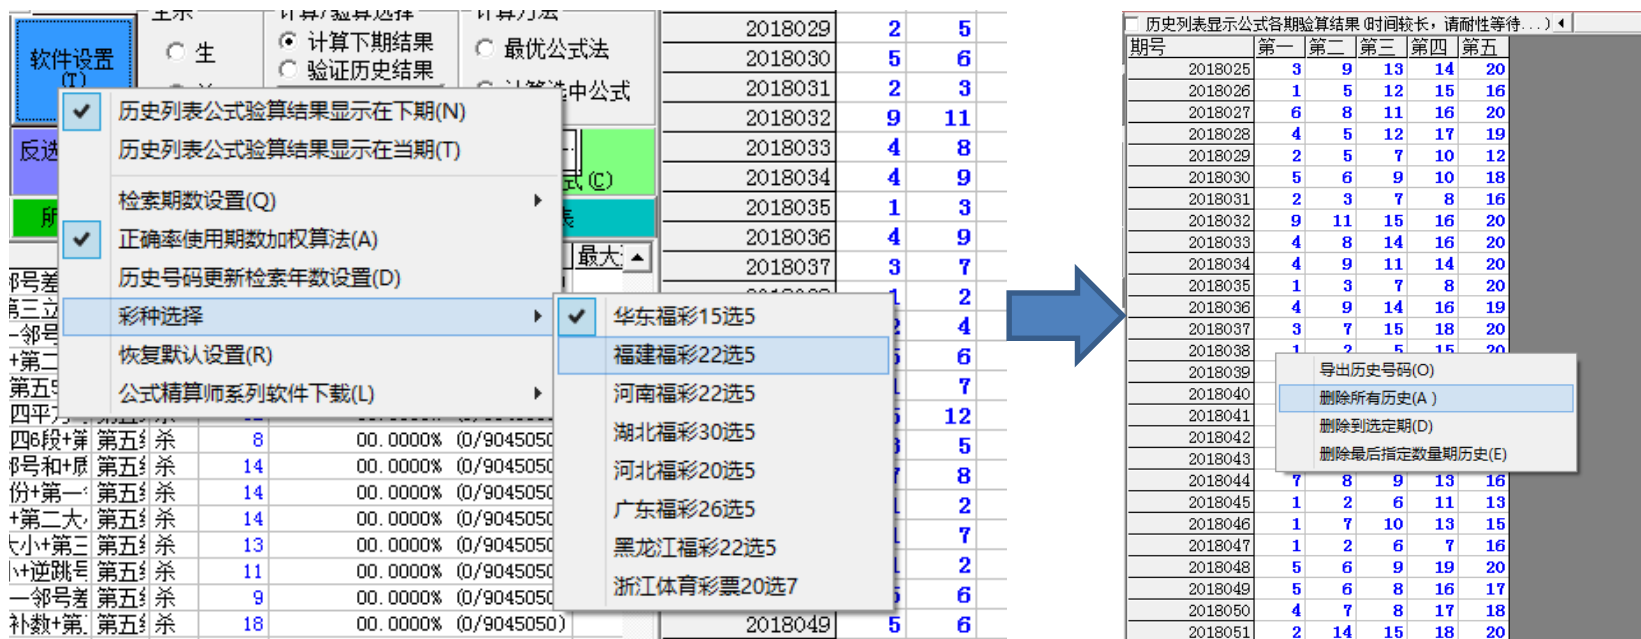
软件设置(T)

生

计算下期结果
验证历史结果

最优公式法
计算选中公式

反选

所

历史列表公式验算结果显示在下期(N)
历史列表公式验算结果显示在当期(T)
检索期数设置(Q)
正确率使用期数加权算法(A)
历史号码更新检索年数设置(D)
彩种选择
恢复默认设置(R)
公式精算师系列软件下载(L)

华东福彩15选5
福建福彩22选5
河南福彩22选5
湖北福彩30选5
河北福彩20选5
广东福彩26选5
黑龙江福彩22选5
浙江体育彩票20选7

式(C)

最大

| | | | | |
|---|---|---|---|---|
| 四6段+第 | 第五 | 杀 | 8 | 00.0000% (0/9045050 |
| 邻号和+质 | 第五 | 杀 | 14 | 00.0000% (0/9045050 |
| 份+第一 | 第五 | 杀 | 14 | 00.0000% (0/9045050 |
| +第二大 | 第五 | 杀 | 14 | 00.0000% (0/9045050 |
| 大小+第三 | 第五 | 杀 | 13 | 00.0000% (0/9045050 |
| 小+逆跳号 | 第五 | 杀 | 11 | 00.0000% (0/9045050 |
| 一邻号差 | 第五 | 杀 | 9 | 00.0000% (0/9045050 |
| 补数+第 | 第五 | 杀 | 18 | 00.0000% (0/9045050) |

| | | |
|---|---|---|
| 2018029 | 2 | 5 |
| 2018030 | 5 | 6 |
| 2018031 | 2 | 3 |
| 2018032 | 9 | 11 |
| 2018033 | 4 | 8 |
| 2018034 | 4 | 9 |
| 2018035 | 1 | 3 |
| 2018036 | 4 | 9 |
| 2018037 | 3 | 7 |
| 2018049 | 5 | 6 |

历史列表显示公式各期验算结果(时间较长，请耐性等待...)

| 期号 | 第一 | 第二 | 第三 | 第四 | 第五 |
|---|---|---|---|---|---|
| 2018025 | 3 | 9 | 13 | 14 | 20 |
| 2018026 | 1 | 5 | 12 | 15 | 16 |
| 2018027 | 6 | 8 | 11 | 16 | 20 |
| 2018028 | 4 | 5 | 12 | 17 | 19 |
| 2018029 | 2 | 5 | 7 | 10 | 12 |
| 2018030 | 5 | 6 | 9 | 10 | 18 |
| 2018031 | 2 | 3 | 7 | 8 | 16 |
| 2018032 | 9 | 11 | 15 | 16 | 20 |
| 2018033 | 4 | 8 | 14 | 16 | 20 |
| 2018034 | 4 | 9 | 11 | 14 | 20 |
| 2018035 | 1 | 3 | 7 | 8 | 20 |
| 2018036 | 4 | 9 | 14 | 16 | 19 |
| 2018037 | 3 | 7 | 15 | 18 | 20 |
| 2018038 | | | | | |
| 2018039 | | | | | |
| 2018040 | | | | | |
| 2018041 | | | | | |
| 2018042 | | | | | |
| 2018043 | | | | | |
| 2018044 | 7 | 8 | 9 | 13 | 16 |
| 2018045 | 1 | 2 | 6 | 11 | 13 |
| 2018046 | 1 | 7 | 10 | 13 | 15 |
| 2018047 | 1 | 2 | 6 | 7 | 16 |
| 2018048 | 5 | 6 | 9 | 19 | 20 |
| 2018049 | 5 | 6 | 8 | 16 | 17 |
| 2018050 | 4 | 7 | 8 | 17 | 18 |
| 2018051 | 2 | 14 | 15 | 18 | 20 |

导出历史号码(O)
删除所有历史(A)
删除到选定期(D)
删除最后指定数量期历史(E)